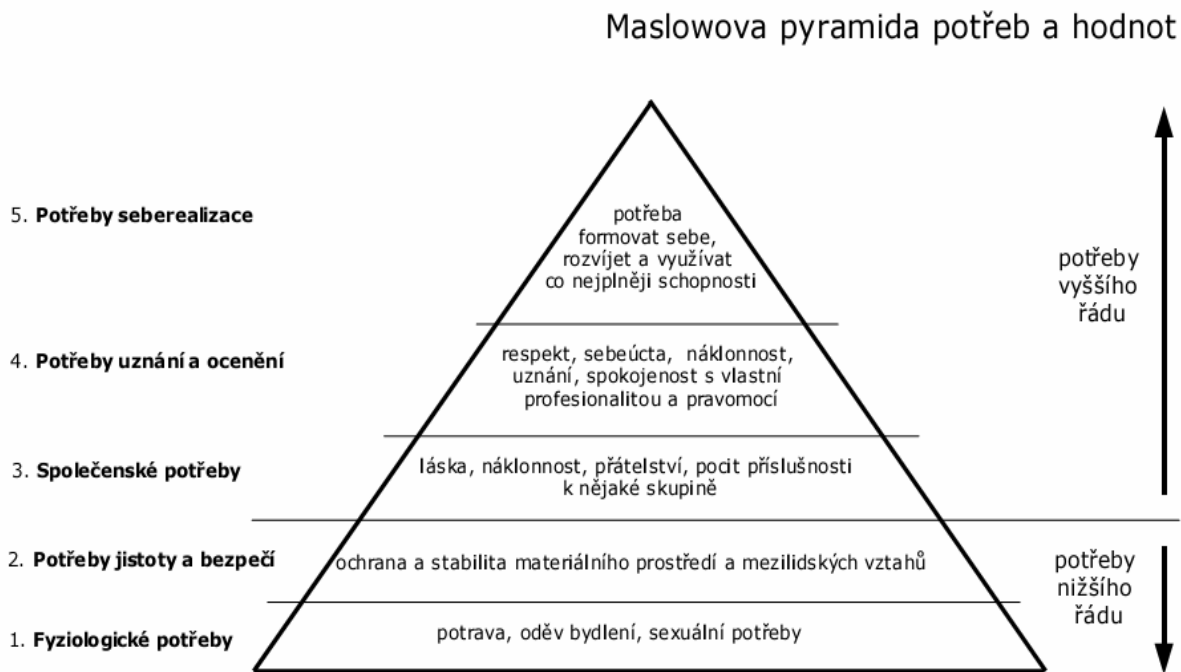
Maslowova pyramida potřeb a hodnot

5. **Potřeby seberealizace**

potřeba formovat sebe, rozvíjet a využívat co nejplněji schopnosti

4. **Potřeby uznání a ocenění**

respekt, sebeúcta, náklonnost, uznání, spokojenost s vlastní profesionalitou a pravomocí

3. **Společenské potřeby**

láska, náklonnost, přátelství, pocit příslušnosti k nějaké skupině

2. **Potřeby jistoty a bezpečí**

ochrana a stabilita materiálního prostředí a mezilidských vztahů

1. **Fyziologické potřeby**

potrava, oděv bydlení, sexuální potřeby

potřeby vyššího řádu

potřeby nižšího řádu